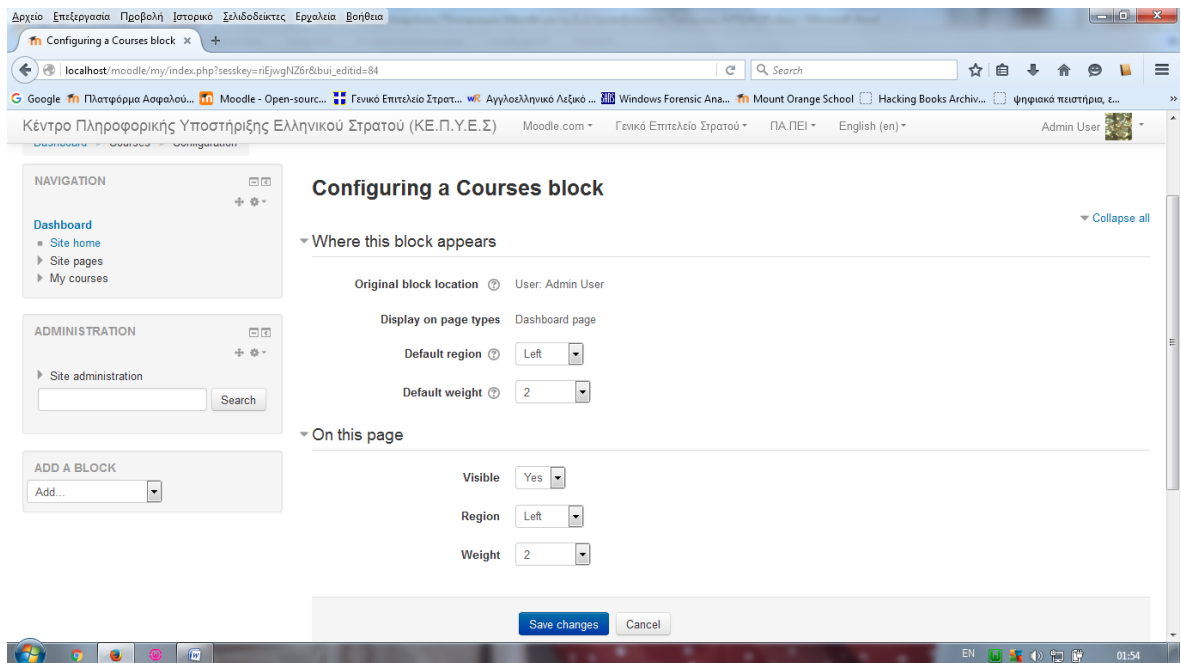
Αρχείο Επεξεργασία Προβολή Ιστορικό Σελιδοδείκτες Εργαλεία Βοήθεια

Configuring a Courses block ×

localhost/moodle/my/index.php?sesskey=riEjwgNZ6r&bui_editid=84

Search

Google Πλατφόρμα Ασφαλού... Moodle - Open-sourc... Γενικό Επιτελείο Στρατ... Αγγλοελληνικό Λεξικό ... Windows Forensic Ana... Mount Orange School Hacking Books Archiv... ψηφιακά πειστήρια, ε...

Κέντρο Πληροφορικής Υποστήριξης Ελληνικού Στρατού (ΚΕ.Π.Υ.Ε.Σ) Moodle.com Γενικό Επιτελείο Στρατού ΠΑ.ΠΕΙ English (en) Admin User

Dashboard Courses Configuration

NAVIGATION

Dashboard
Site home
Site pages
My courses

ADMINISTRATION

Site administration

Search

ADD A BLOCK

Add...

Configuring a Courses block

Collapse all

Where this block appears

Original block location User: Admin User

Display on page types Dashboard page

Default region Left

Default weight 2

On this page

Visible Yes

Region Left

Weight 2

Save changes Cancel

EN 01:54